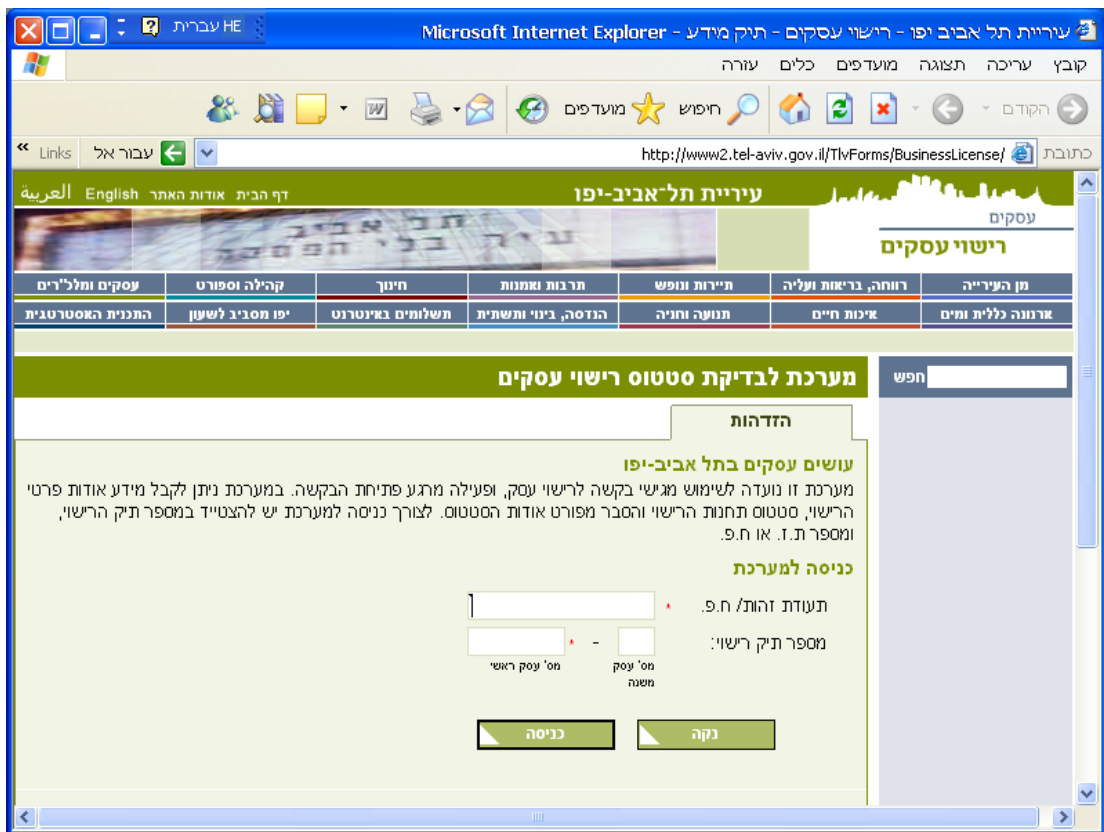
עיריית תל אביב יפו - רישוי עסקים - תיק מידע - Microsoft Internet Explorer

HE עברית

קובץ עריכה תצוגה מועדפים כלים עזרה

הקודם חיפוש מועדפים

כתובת http://www2.tel-aviv.gov.il/TlvForms/BusinessLicense/ עבור אל Links

דף הבית אודות האתר English العربية

עיריית תל-אביב-יפו

עסקים
רישוי עסקים

| מן העירייה | רווחה, בריאות ועליה | תיירות ונופש | תרבות ואמנות | חינוך | קהילה וספורט | עסקים ומלכ"רים |
|---|---|---|---|---|---|---|
| ארנונה כללית ומים | איכות חיים | תנועה וחניה | הנדסה, בינוי ותשתית | תשלומים באינטרנט | יפו מסביב לשעון | התכנית האסטרטגית |

חפש

מערכת לבדיקת סטטוס רישוי עסקים

הזדהות

עושים עסקים בתל אביב-יפו
מערכת זו נועדה לשימוש מגישי בקשה לרישוי עסק, ופעילה מרגע פתיחת הבקשה. במערכת ניתן לקבל מידע אודות פרטי הרישוי, סטטוס תחנות הרישוי והסבר מפורט אודות הסטטוס. לצורך כניסה למערכת יש להצטייד במספר תיק הרישוי, ומספר ת.ז. או ח.פ.

כניסה למערכת

תעודת זהות/ ח.פ. *

מספר תיק רישוי: - *

מס' עסק משנה
מס' עסק ראשי

נקה
כניסה